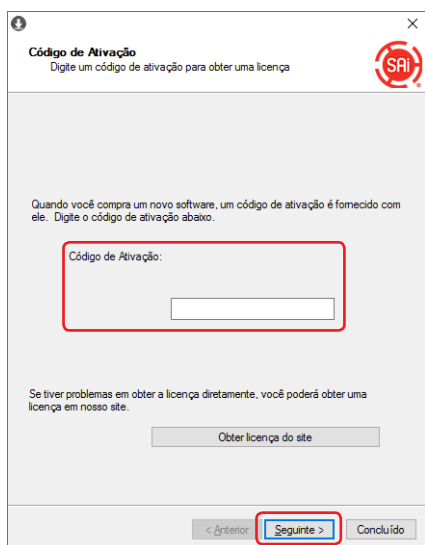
Código de Ativação
Digite um código de ativação para obter uma licença

SAi

Quando você compra um novo software, um código de ativação é fornecido com ele. Digite o código de ativação abaixo.

Código de Ativação:

Se tiver problemas em obter a licença diretamente, você poderá obter uma licença em nosso site.

Obter licença do site

< Anterior
Seguinte >
Concluído